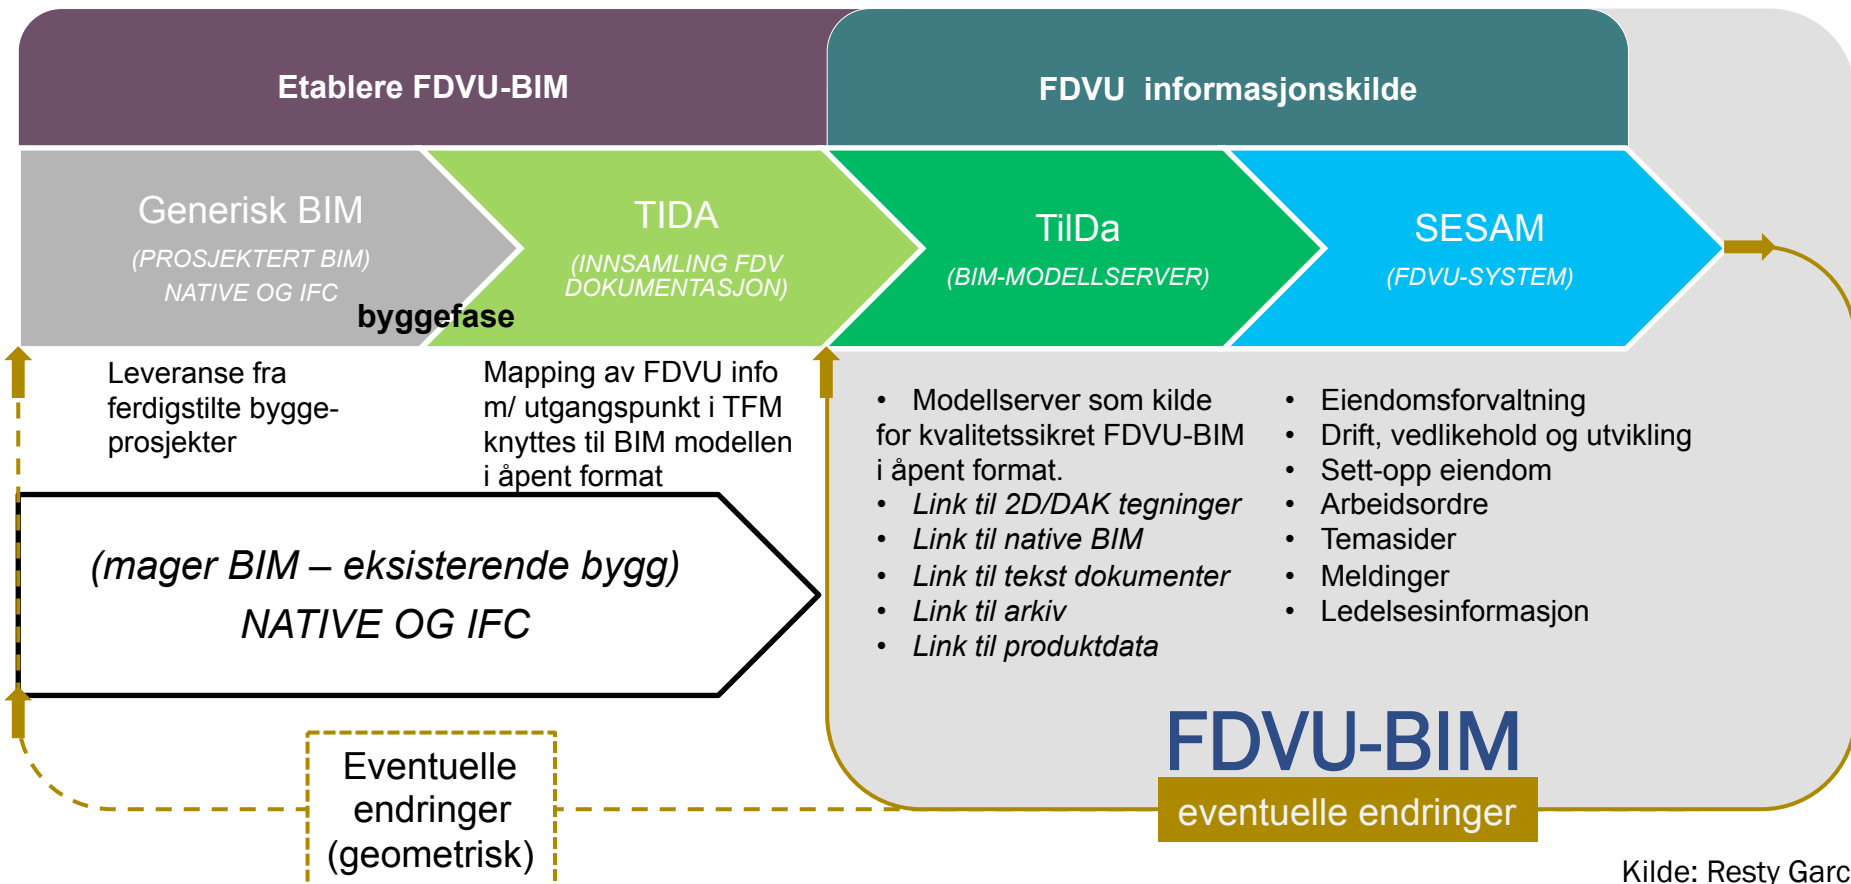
Etablere FDVU-BIM

FDVU informasjonskilde

Generisk BIM
(PROSJEKTERT BIM)
NATIVE OG IFC
byggefase

TIDA
(INNSAMLING FDV DOKUMENTASJON)

TilDa
(BIM-MODELLSERVER)

SESAM
(FDVU-SYSTEM)

Leveranse fra ferdigstilte byggeprosjekter

Mapping av FDVU info m/ utgangspunkt i TFM knyttes til BIM modellen i åpent format

(mager BIM – eksisterende bygg)
NATIVE OG IFC

• Modellserver som kilde for kvalitetssikret FDVU-BIM i åpent format.
• Link til 2D/DAK tegninger
• Link til native BIM
• Link til tekst dokumenter
• Link til arkiv
• Link til produktdata

• Eiendomsforvaltning
• Drift, vedlikehold og utvikling
• Sett-opp eiendom
• Arbeidsordre
• Temasider
• Meldinger
• Ledelsesinformasjon

FDVU-BIM
eventuelle endringer

Eventuelle endringer (geometrisk)

Kilde: Resty Garc